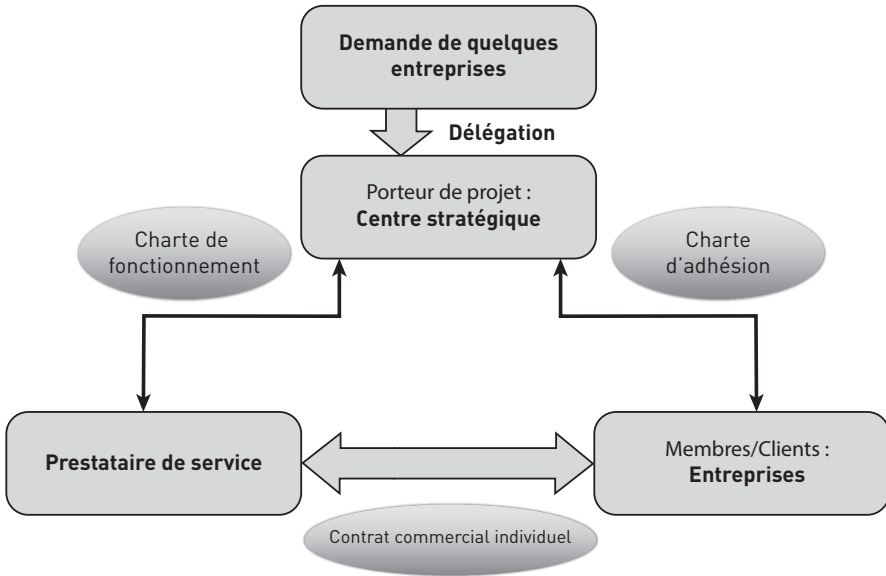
Demande de quelques entreprises

Délégation

Porteur de projet :
Centre stratégique

Charte de fonctionnement

Charte d'adhésion

Prestataire de service

Membres/Clients :
Entreprises

Contrat commercial individuel